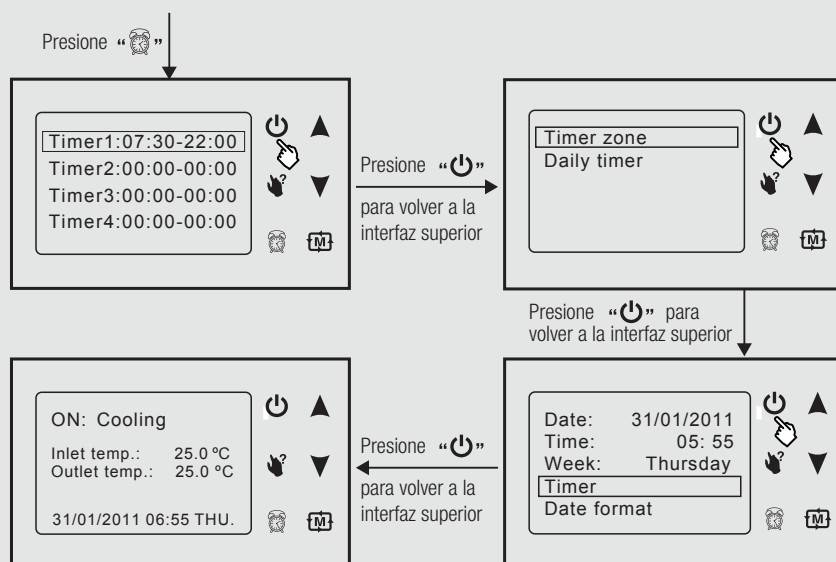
Presione "⏰"

Timer1:07:30-22:00
Timer2:00:00-00:00
Timer3:00:00-00:00
Timer4:00:00-00:00

M

Presione "⏻"
para volver a la interfaz superior

Timer zone
Daily timer

M

Presione "⏻" para volver a la interfaz superior

ON: Cooling
Inlet temp.: 25.0 ºC
Outlet temp.: 25.0 ºC
31/01/2011 06:55 THU.

M

Presione "⏻"
para volver a la interfaz superior

Date: 31/01/2011
Time: 05: 55
Week: Thursday
Timer
Date format

M